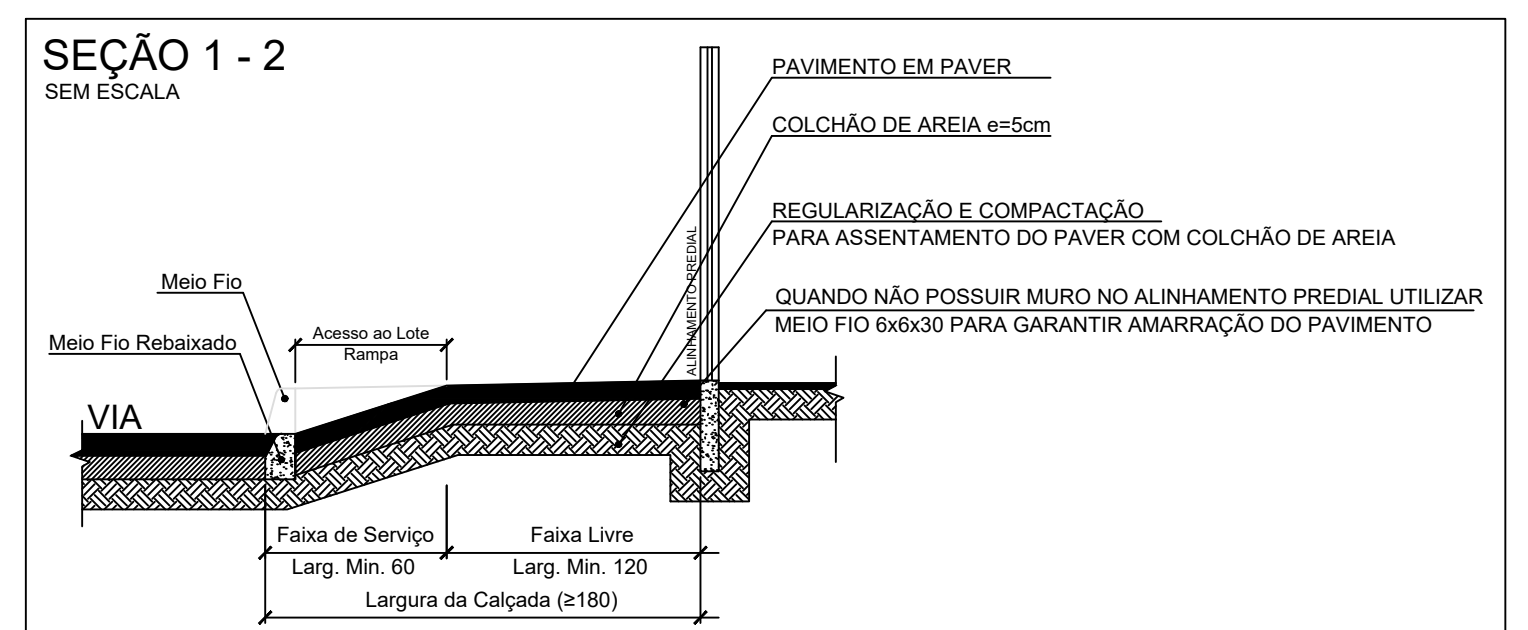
SEÇÃO 1 - 2
SEM ESCALA

PAVIMENTO EM PAVER

COLCHÃO DE AREIA e=5cm

REGULARIZAÇÃO E COMPACTAÇÃO
PARA ASSENTAMENTO DO PAVER COM COLCHÃO DE AREIA

QUANDO NÃO POSSUIR MURO NO ALINHAMENTO PREDIAL UTILIZAR
MEIO FIO 6x6x30 PARA GARANTIR AMARRAÇÃO DO PAVIMENTO

ALINHAMENTO PREDIAL

Meio Fio

Meio Fio Rebaixado

Acesso ao Lote
Rampa

VIA

Faixa de Serviço
Larg. Min. 60

Faixa Livre
Larg. Min. 120

Largura da Calçada (≥180)